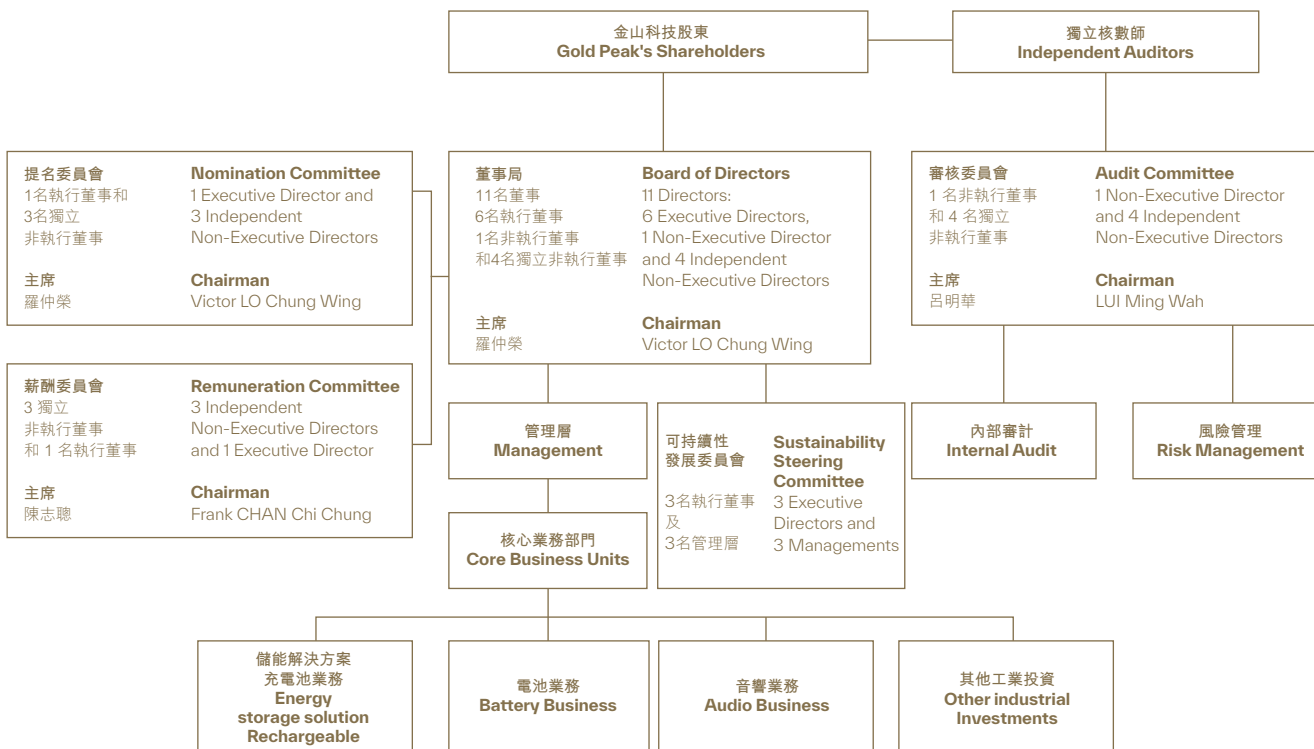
金山科技股東
Gold Peak's Shareholders

獨立核數師
Independent Auditors

提名委員會
1名執行董事和
3名獨立
非執行董事

Nomination Committee
1 Executive Director and
3 Independent
Non-Executive Directors

主席
羅仲榮

Chairman
Victor LO Chung Wing

董事局
11名董事
6名執行董事
1名非執行董事
和4名獨立非執行董事

Board of Directors
11 Directors:
6 Executive Directors,
1 Non-Executive Director
and 4 Independent
Non-Executive Directors

主席
羅仲榮

Chairman
Victor LO Chung Wing

審核委員會
1 名非執行董事
和 4 名獨立
非執行董事

Audit Committee
1 Non-Executive Director
and 4 Independent
Non-Executive Directors

主席
呂明華

Chairman
LUI Ming Wah

薪酬委員會
3 獨立
非執行董事
和 1 名執行董事

Remuneration Committee
3 Independent
Non-Executive Directors
and 1 Executive Director

主席
陳志聰

Chairman
Frank CHAN Chi Chung

管理層
Management

可持續性
發展委員會

Sustainability
Steering
Committee

3名執行董事
及
3名管理層

3 Executive
Directors and
3 Managements

內部審計
Internal Audit

風險管理
Risk Management

核心業務部門
Core Business Units

儲能解決方案
充電池業務
Energy
storage solution
Rechargeable

電池業務
Battery Business

音響業務
Audio Business

其他工業投資
Other industrial
Investments